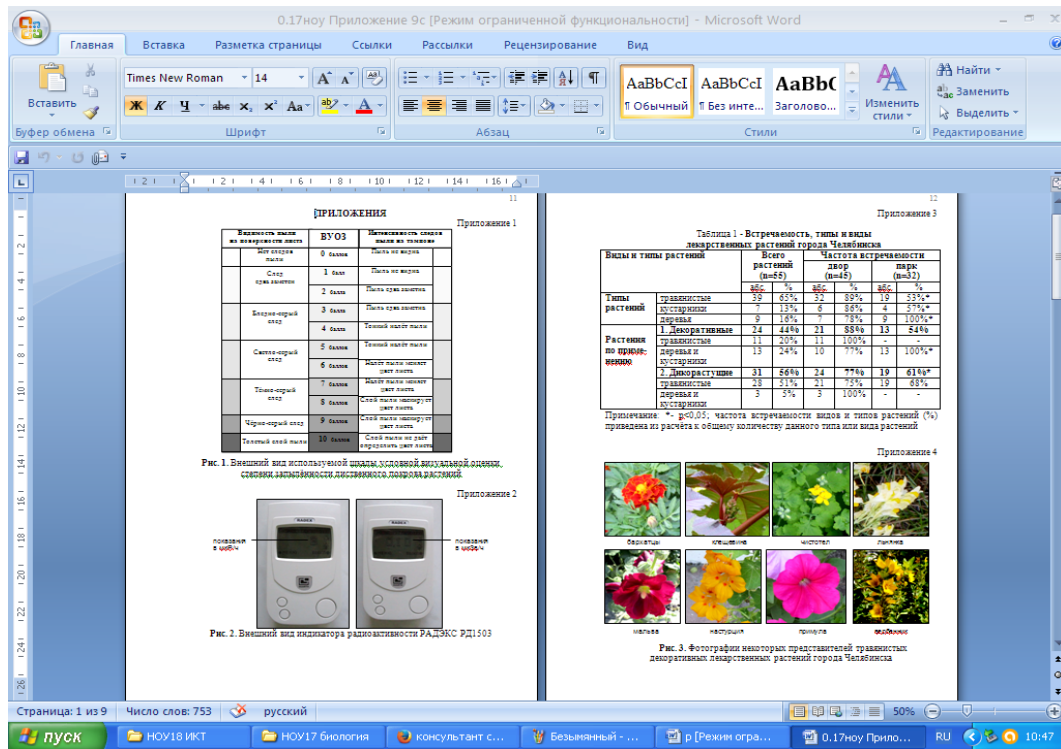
0.17ноу Приложение 9с [Режим ограниченной функциональности] - Microsoft Word

Главная Вставка Разметка страницы Ссылки Рассылки Рецензирование Вид

Вставить
Буфер обмена
Times New Roman 14
Шрифт
Абзац
AaBbCcI ¶ Обычный
AaBbCcI ¶ Без инте...
AaBbC Заголово...
Изменить стили
Стили
Найти
Заменить
Выделить
Редактирование

11

ПРИЛОЖЕНИЯ

Приложение 1

| Видимость пыли на поверхности листа | ВУОЗ | Интенсивность следов пыли на тампоне |
|---|---|---|
| Нет следов пыли | 0 баллов | Пыли не видно |
| След едва заметен | 1 балл | Пыли не видно |
| | 2 балла | Пыль едва заметна |
| Белесо-серый след | 3 балла | Пыль едва заметна |
| | 4 балла | Тонкий налет пыли |
| Светло-серый след | 5 баллов | Тонкий налет пыли |
| | 6 баллов | Налет пыли меняет цвет листа |
| Тёмно-серый след | 7 баллов | Налет пыли меняет цвет листа |
| | 8 баллов | Слой пыли маскирует цвет листа |
| Чёрно-серый след | 9 баллов | Слой пыли маскирует цвет листа |
| Толстый слой пыли | 10 баллов | Слой пыли не даёт определить цвет листа |

Рис. 1. Внешний вид используемой шкалы условной визуальной оценки степени запылённости лиственного покрова растений.

Приложение 2

показания в мкЗв/ч
RADEX
показания в мкЗв/ч

Рис. 2. Внешний вид индикатора радиоактивности РАДЭКС РД1503

12

Приложение 3

Таблица 1 - Встречаемость, типы и виды лекарственных растений города Челябинска

| Виды и типы растений | | Всего растений (n=55) абс. | % | Частота встречаемости двор (n=45) абс. | % | парк (n=32) абс. | % |
|---|---|---|---|---|---|---|---|
| Типы растений | травянистые | 39 | 65% | 32 | 89% | 19 | 53%* |
| | кустарники | 7 | 13% | 6 | 86% | 4 | 57%* |
| | деревья | 9 | 18% | 7 | 78% | 9 | 100%* |
| Растения по происхождению | 1. Декоративные | 24 | 44% | 21 | 88% | 13 | 54% |
| | травянистые | 11 | 20% | 11 | 100% | - | - |
| | деревья и кустарники | 13 | 24% | 10 | 77% | 13 | 100%* |
| | 2. Дикорастущие | 31 | 56% | 24 | 77% | 19 | 61%* |
| | травянистые | 28 | 51% | 21 | 75% | 19 | 68% |
| | деревья и кустарники | 3 | 5% | 3 | 100% | - | - |

Примечание: *- p<0,05; частота встречаемости видов и типов растений (%) приведена из расчёта к общему количеству данного типа или вида растений

Приложение 4

бархатцы клещевина чистотел лилия
мальва настурция примула вербейник

Рис. 3. Фотографии некоторых представителей травянистых декоративных лекарственных растений города Челябинска

Страница: 1 из 9 Число слов: 753 русский 50%

пуск НОУ18 ИКТ НОУ17 биология консультант с... Безымянный - ... р [Режим огра... 0.17ноу Прило... RU 10:47